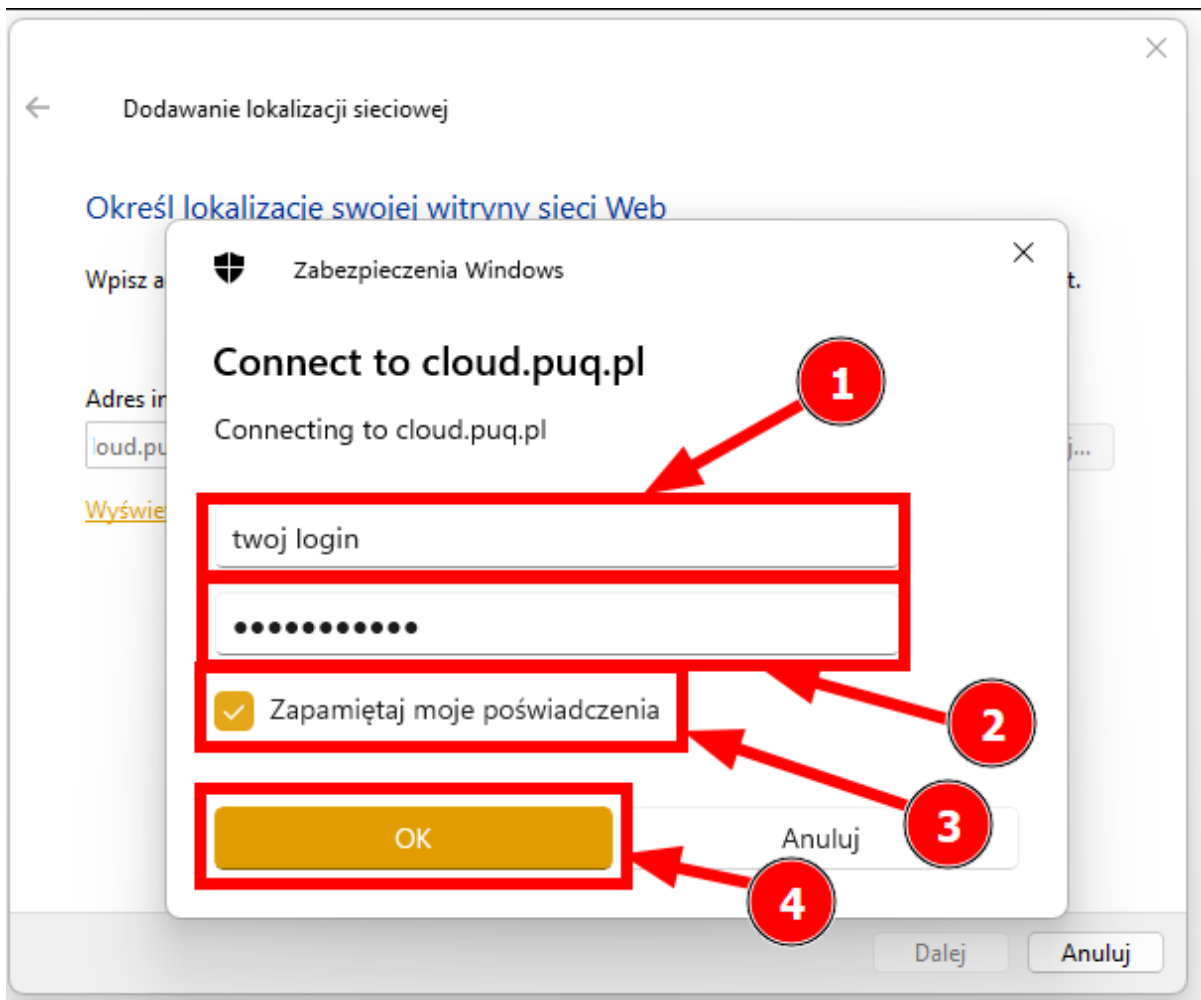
Dodawanie lokalizacji sieciowej

Określ lokalizację swojej witryny sieci Web

Wpisz a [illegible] t.

Adres in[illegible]

loud.pu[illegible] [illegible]j...

Wyświe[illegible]

Zabezpieczenia Windows

Connect to cloud.puq.pl

Connecting to cloud.puq.pl

1

twoj login

●●●●●●●●●●●

2

Zapamiętaj moje poświadczenia

3

OK

Anuluj

4

Dalej

Anuluj